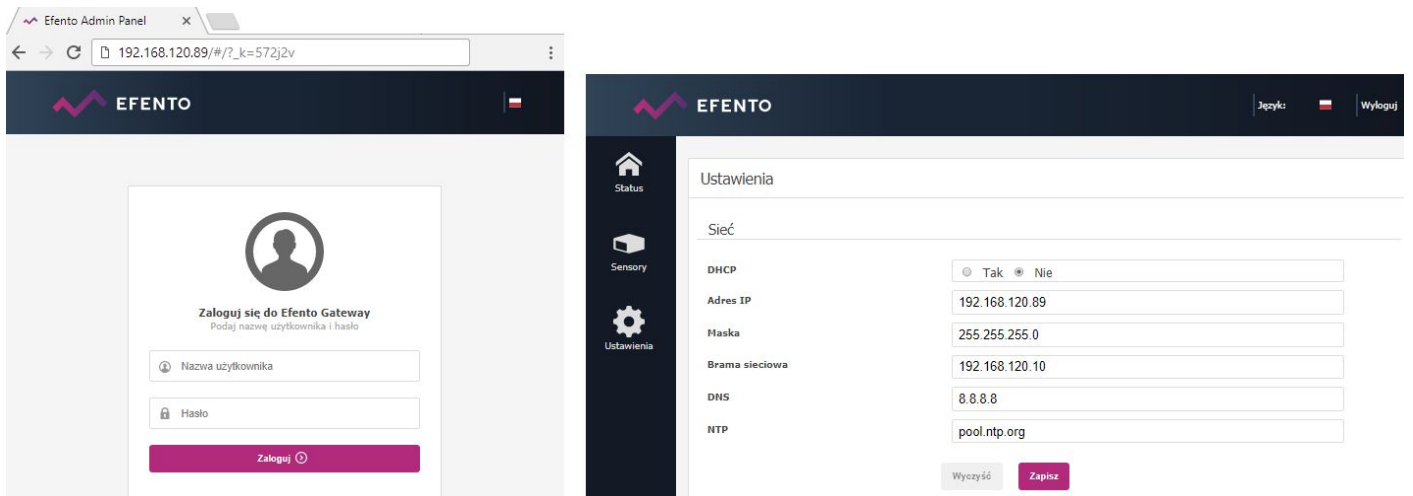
Efento Admin Panel ×

192.168.120.89/#/?_k=572j2v

EFENTO

Zaloguj się do Efento Gateway
Podaj nazwę użytkownika i hasło

Nazwa użytkownika

Hasło

Zaloguj

EFENTO

Język:

Wyloguj

Status

Sensory

Ustawienia

Ustawienia

Sieć

DHCP

Tak Nie

Adres IP

192.168.120.89

Maska

255.255.255.0

Brama sieciowa

192.168.120.10

DNS

8.8.8.8

NTP

pool.ntp.org

Wyczyść

Zapisz